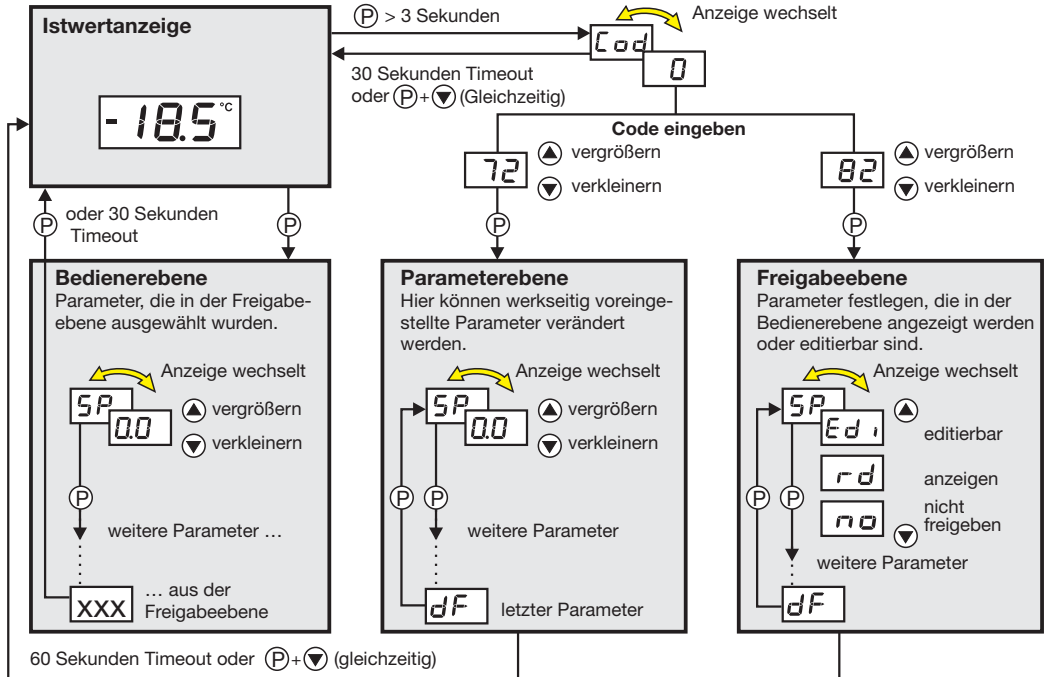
Istwertanzeige

-18.5 °C

Ⓟ > 3 Sekunden

Cod

Anzeige wechselt

0

30 Sekunden Timeout oder Ⓟ+▼ (Gleichzeitig)

Code eingeben

72 ▲ vergrößern ▼ verkleinern

82 ▲ vergrößern ▼ verkleinern

Ⓟ oder 30 Sekunden Timeout

Ⓟ

Ⓟ

Ⓟ

Bedienerebene
Parameter, die in der Freigabeebene ausgewählt wurden.

Anzeige wechselt

SP

0.0

▲ vergrößern

▼ verkleinern

Ⓟ

weitere Parameter …

XXX … aus der Freigabeebene

Parameterebene
Hier können werkseitig voreingestellte Parameter verändert werden.

Anzeige wechselt

SP

0.0

▲ vergrößern

▼ verkleinern

Ⓟ Ⓟ

weitere Parameter

dF letzter Parameter

Freigabeebene
Parameter festlegen, die in der Bedienerebene angezeigt werden oder editierbar sind.

Anzeige wechselt

SP

Edi ▲ editierbar

rd anzeigen

no nicht freigeben ▼

Ⓟ Ⓟ

weitere Parameter

dF

60 Sekunden Timeout oder Ⓟ+▼ (gleichzeitig)